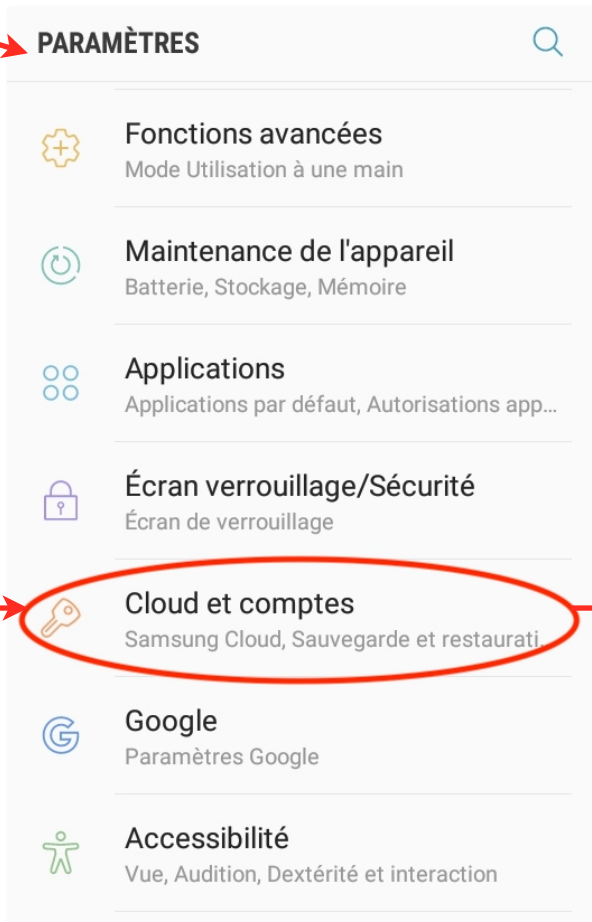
PARAMÈTRES

Fonctions avancées
Mode Utilisation à une main

Maintenance de l'appareil
Batterie, Stockage, Mémoire

Applications
Applications par défaut, Autorisations app…

Écran verrouillage/Sécurité
Écran de verrouillage

Cloud et comptes
Samsung Cloud, Sauvegarde et restaurati…

Google
Paramètres Google

Accessibilité
Vue, Audition, Dextérité et interaction